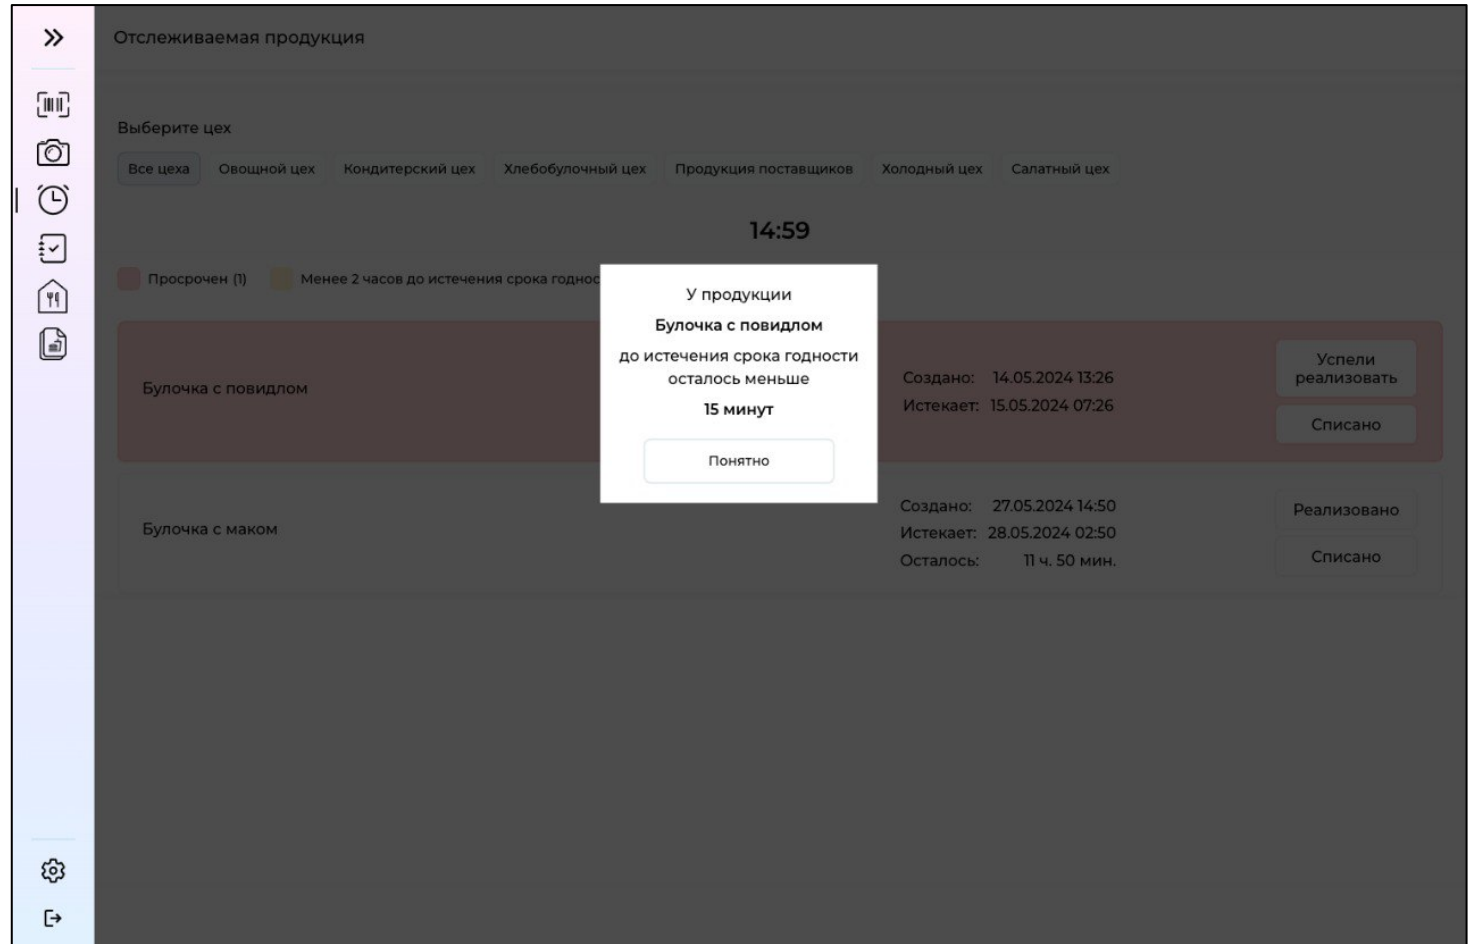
Отслеживаемая продукция

Выберите цех

Все цеха | Овощной цех | Кондитерский цех | Хлебобулочный цех | Продукция поставщиков | Холодный цех | Салатный цех

14:59

Просрочен (1) Менее 2 часов до истечения срока годнос

У продукции
Булочка с повидлом
до истечения срока годности осталось меньше
15 минут

Понятно

Булочка с повидлом

Создано: 14.05.2024 13:26
Истекает: 15.05.2024 07:26

Успели реализовать

Списано

Булочка с маком

Создано: 27.05.2024 14:50
Истекает: 28.05.2024 02:50
Осталось: 11 ч. 50 мин.

Реализовано

Списано